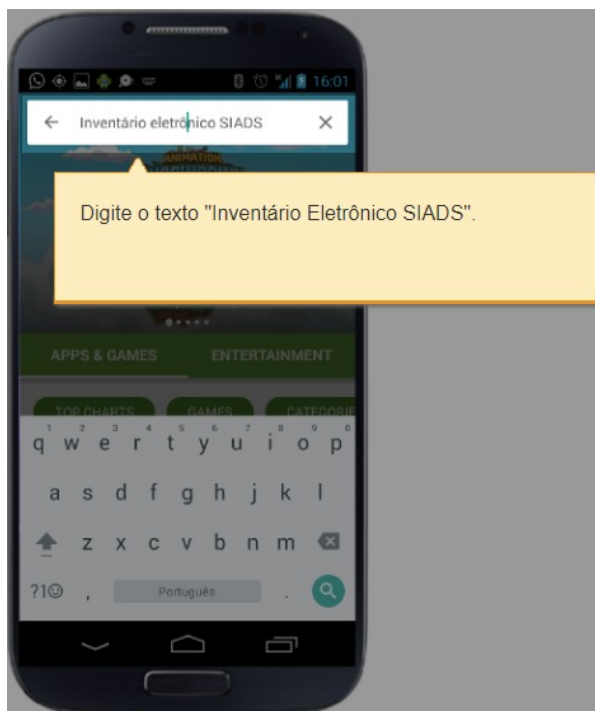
16:01

Inventário eletrônico SIADS

Digite o texto "Inventário Eletrônico SIADS".

APPS & GAMES
ENTERTAINMENT

TOP CHARTS
GAMES
CATEGORIE

q w e r t y u i o p
a s d f g h j k l
z x c v b n m
?1☺
,
Português
.